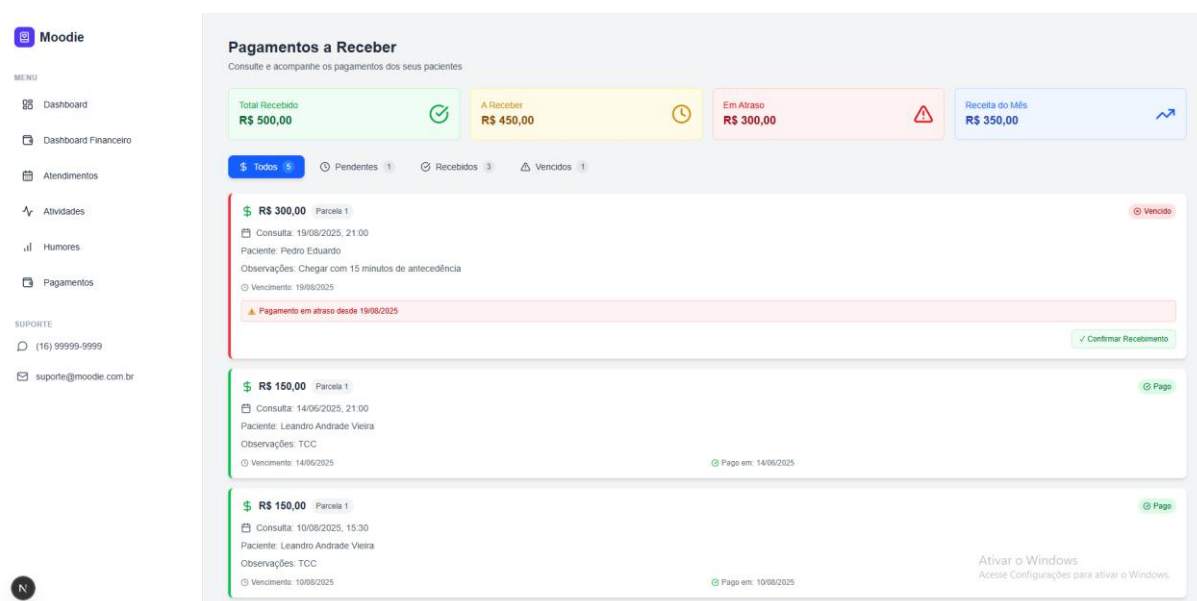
Moodie

MENU

Dashboard

Dashboard Financeiro

Atendimentos

Atividades

Humores

Pagamentos

SUPORTE

(16) 99999-9999

suporte@moodie.com.br

N

Pagamentos a Receber

Consulte e acompanhe os pagamentos dos seus pacientes

Total Recebido
R$ 500,00

A Receber
R$ 450,00

Em Atraso
R$ 300,00

Receita do Mês
R$ 350,00

$ Todos 5 | Pendentes 1 | Recebidos 3 | Vencidos 1

$ R$ 300,00 Parcela 1
Vencido
Consulta: 19/08/2025, 21:00
Paciente: Pedro Eduardo
Observações: Chegar com 15 minutos de antecedência
Vencimento: 19/08/2025
Pagamento em atraso desde 19/08/2025
✓ Confirmar Recebimento

$ R$ 150,00 Parcela 1
Pago
Consulta: 14/06/2025, 21:00
Paciente: Leandro Andrade Vieira
Observações: TCC
Vencimento: 14/06/2025
Pago em: 14/06/2025

$ R$ 150,00 Parcela 1
Pago
Consulta: 10/08/2025, 15:30
Paciente: Leandro Andrade Vieira
Observações: TCC
Vencimento: 10/08/2025
Pago em: 10/08/2025

Ativar o Windows
Acesse Configurações para ativar o Windows.